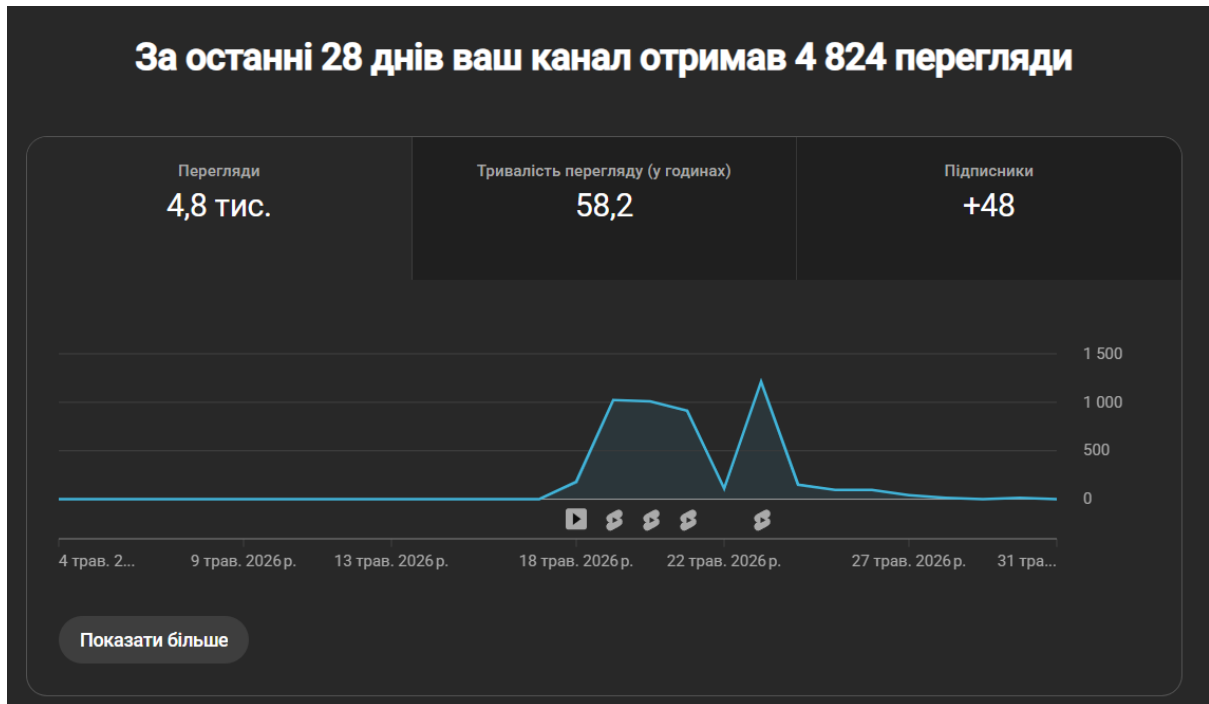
За останні 28 днів ваш канал отримав 4 824 перегляди

Перегляди
4,8 тис.

Тривалість перегляду (у годинах)
58,2

Підписники
+48

1 500
1 000
500
0

4 трав. 2...
9 трав. 2026 р.
13 трав. 2026 р.
18 трав. 2026 р.
22 трав. 2026 р.
27 трав. 2026 р.
31 тра...

Показати більше